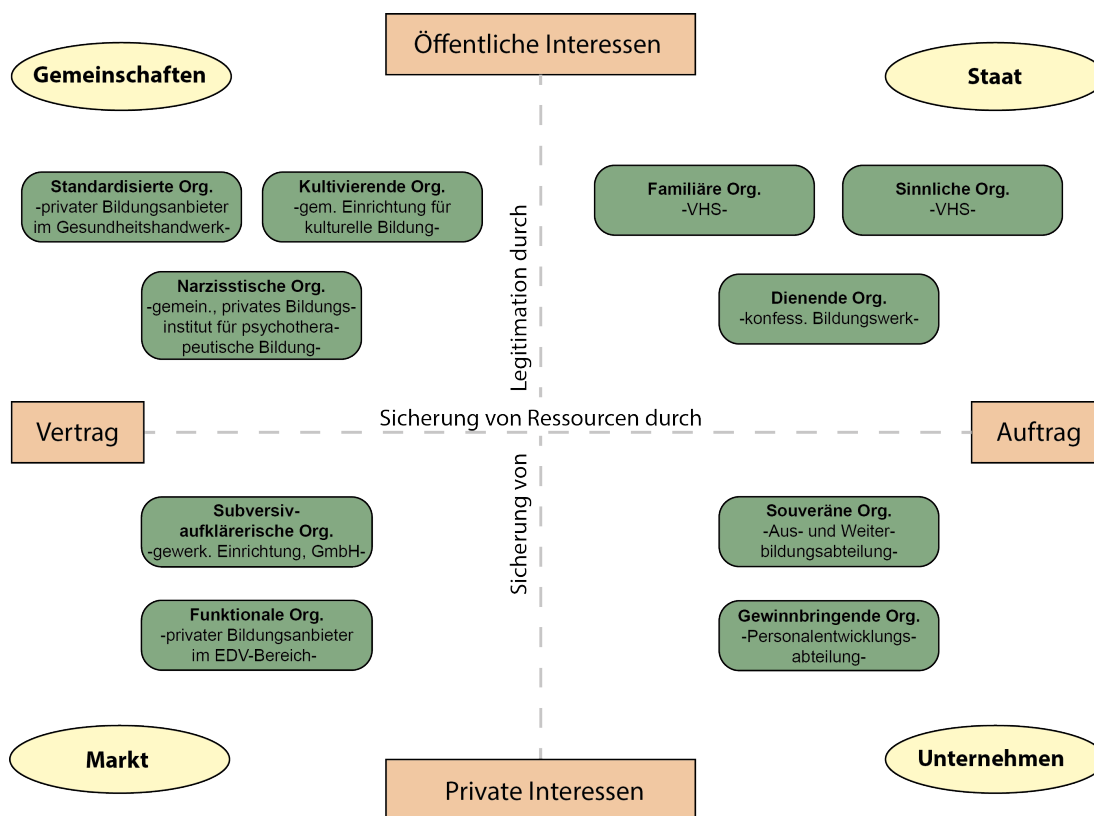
Öffentliche Interessen

Gemeinschaften

Staat

Standardisierte Org.
-privater Bildungsanbieter im Gesundheitshandwerk-

Kultivierende Org.
-gem. Einrichtung für kulturelle Bildung-

Familiäre Org.
-VHS-

Sinnliche Org.
-VHS-

Narzisstische Org.
-gemein., privates Bildungsinstitut für psychotherapeutische Bildung-

Dienende Org.
-konfess. Bildungswerk-

Legitimation durch

Vertrag

Sicherung von Ressourcen durch

Auftrag

Sicherung von

Subversiv-aufklärerische Org.
-gewerk. Einrichtung, GmbH-

Souveräne Org.
-Aus- und Weiterbildungsabteilung-

Funktionale Org.
-privater Bildungsanbieter im EDV-Bereich-

Gewinnbringende Org.
-Personalentwicklungsabteilung-

Markt

Unternehmen

Private Interessen